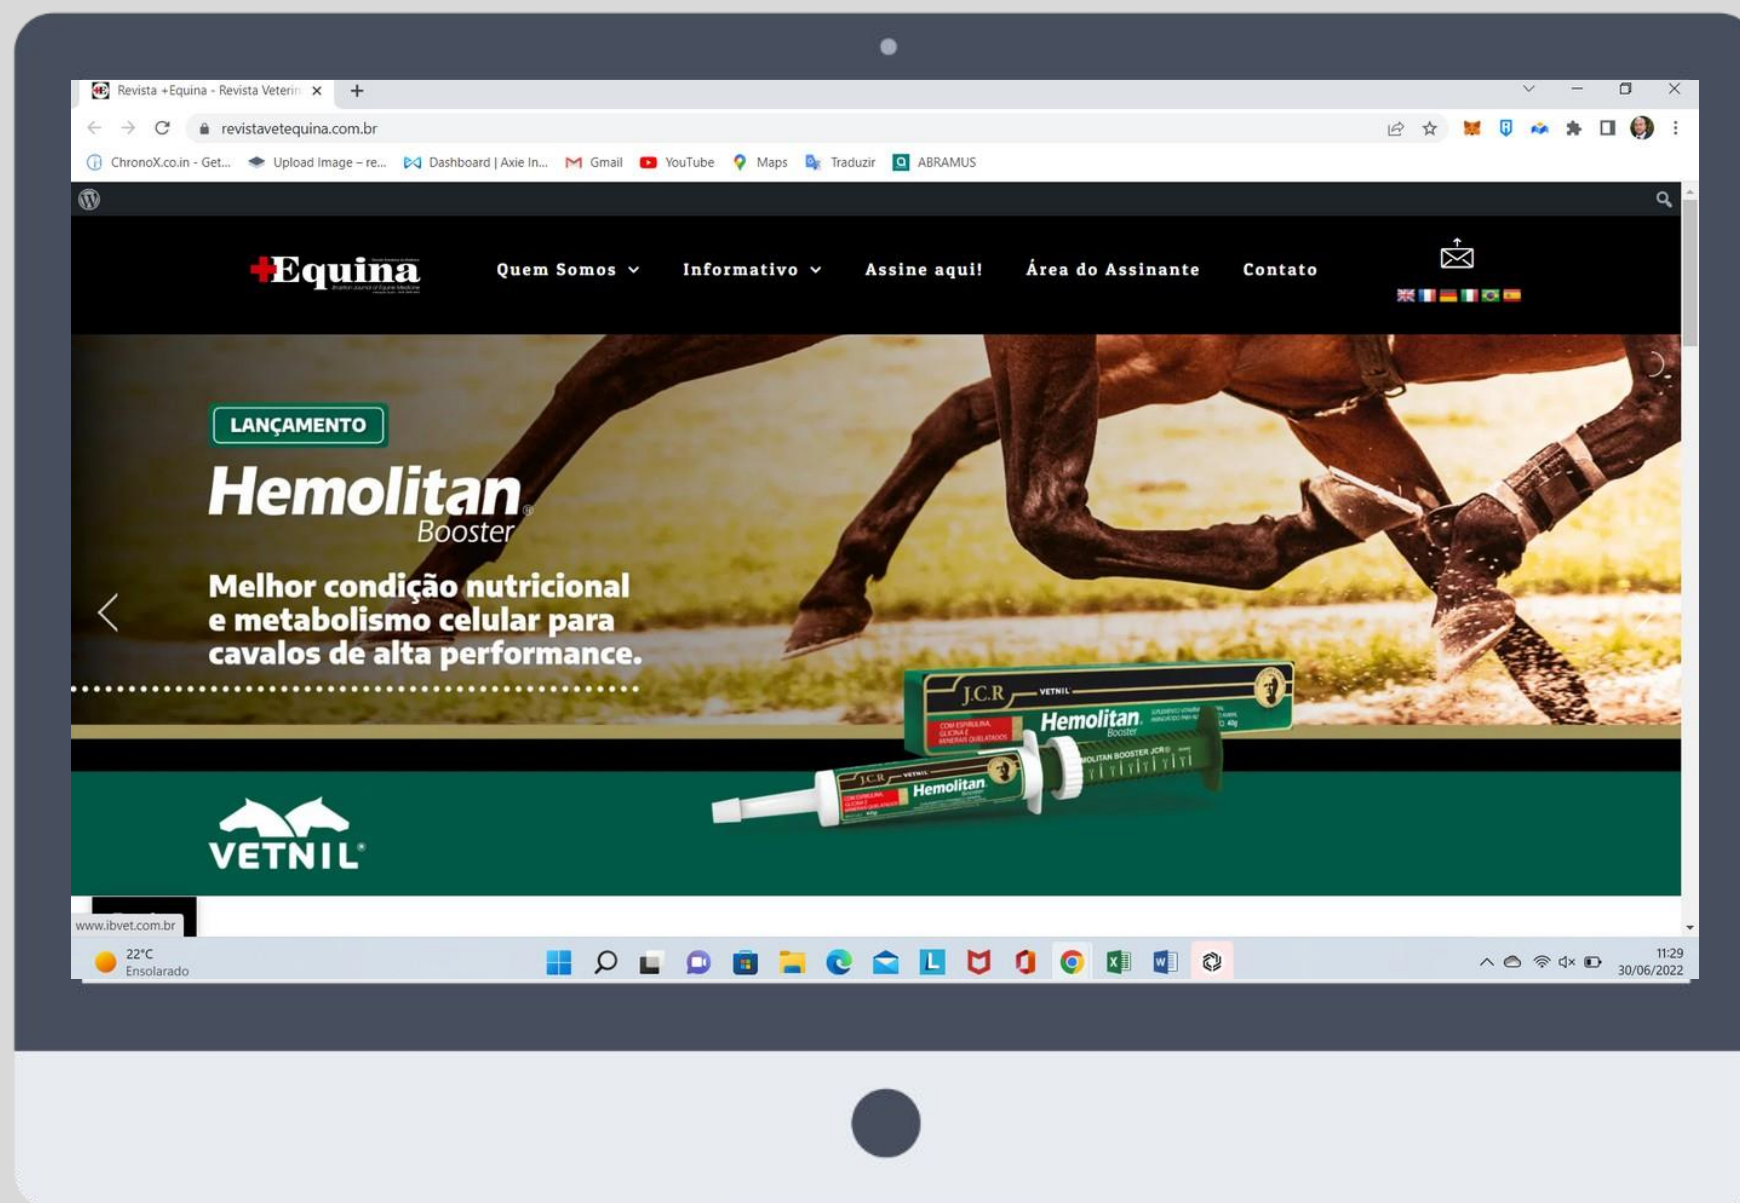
Revista +Equina - Revista Veterin ×
+
revistavetequina.com.br
ChronoX.co.in - Get... Upload Image – re... Dashboard | Axie In... Gmail YouTube Maps Traduzir ABRAMUS

+Equina
Quem Somos
Informativo
Assine aqui!
Área do Assinante
Contato

LANÇAMENTO
Hemolitan Booster
Melhor condição nutricional e metabolismo celular para cavalos de alta performance.

J.C.R VETNIL Hemolitan Booster
J.C.R VETNIL Hemolitan
VETNIL

www.ibvet.com.br
22°C
Ensolarado
11:29
30/06/2022